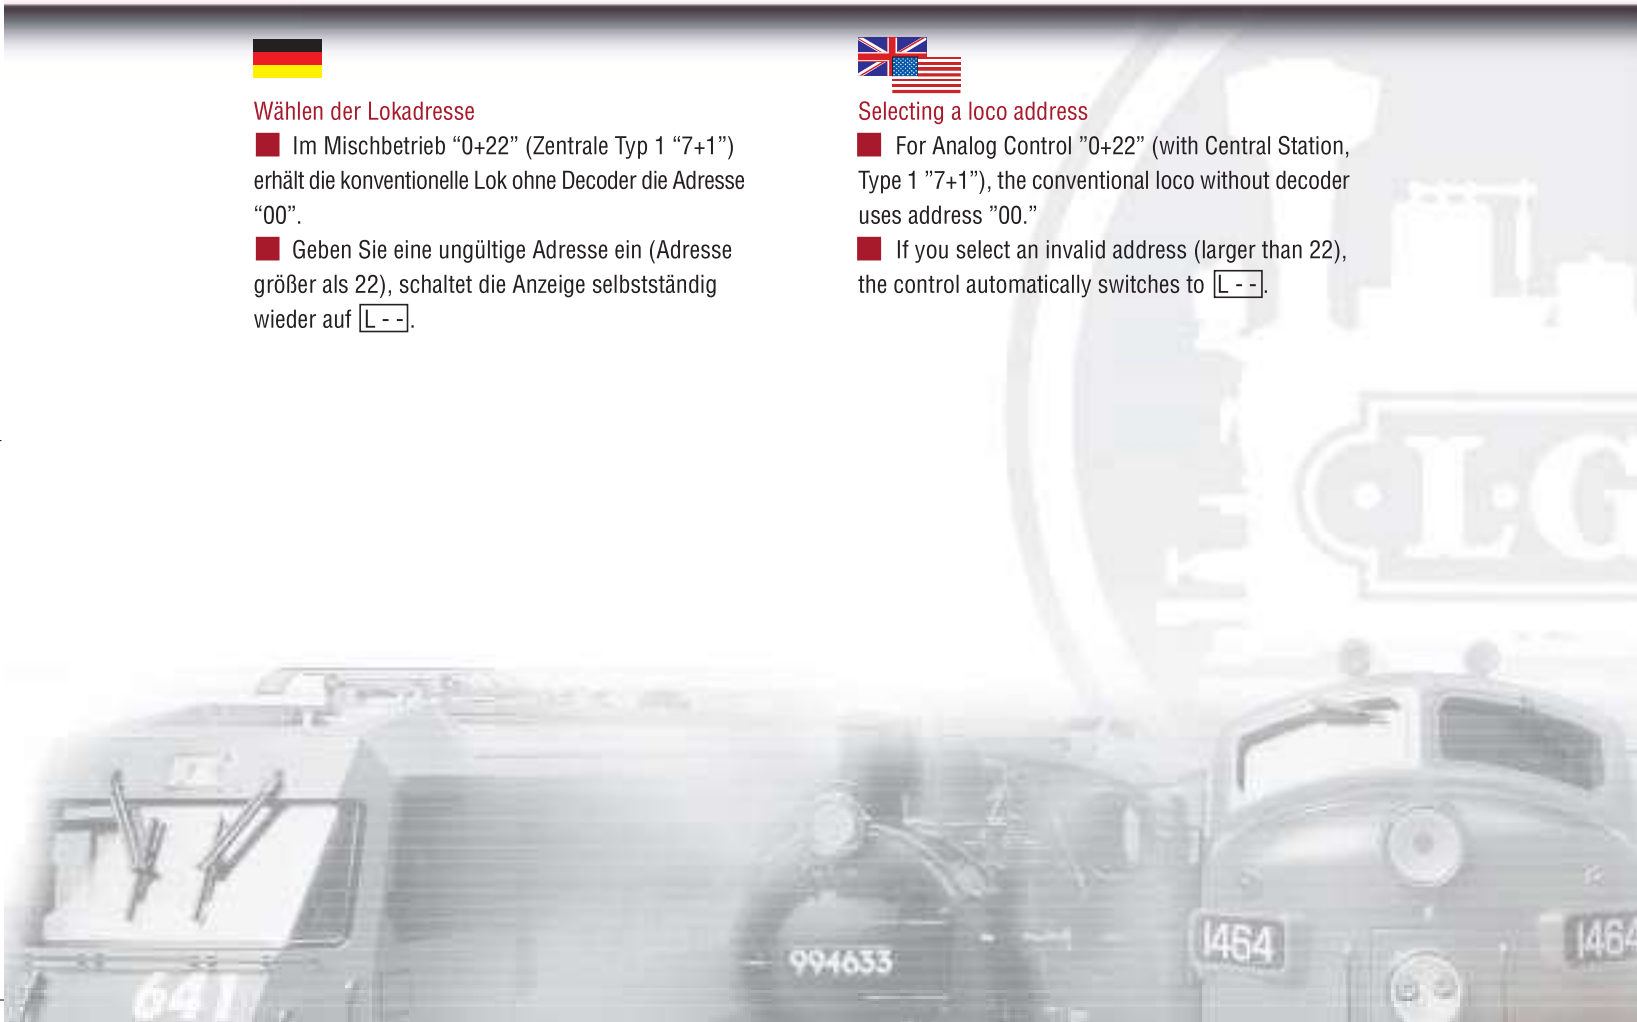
Wählen der Lokadresse

Im Mischbetrieb “0+22” (Zentrale Typ 1 “7+1”) erhält die konventionelle Lok ohne Decoder die Adresse “00”.

Geben Sie eine ungültige Adresse ein (Adresse größer als 22), schaltet die Anzeige selbstständig wieder auf L - -.

Selecting a loco address

For Analog Control ”0+22” (with Central Station, Type 1 ”7+1”), the conventional loco without decoder uses address ”00.”

If you select an invalid address (larger than 22), the control automatically switches to L - -.

L·G

994633

1464

1464

641